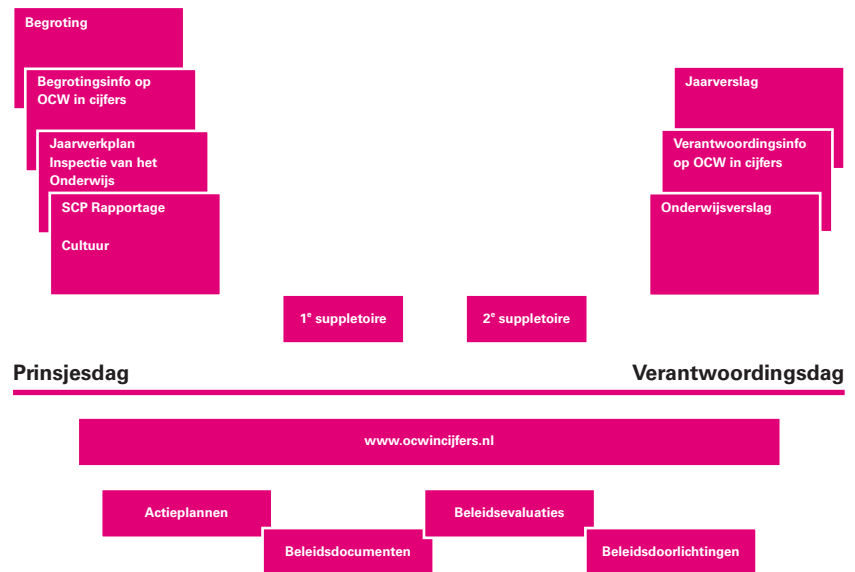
Begroting

Begrotingsinfo op OCW in cijfers

Jaarwerkplan Inspectie van het Onderwijs

SCP Rapportage

Cultuur

Jaarverslag

Verantwoordingsinfo op OCW in cijfers

Onderwijsverslag

1$^e$ suppletoire

2$^e$ suppletoire

Prinsjesdag

Verantwoordingsdag

www.ocwincijfers.nl

Actieplannen

Beleidsdocumenten

Beleidsevaluaties

Beleidsdoorlichtingen